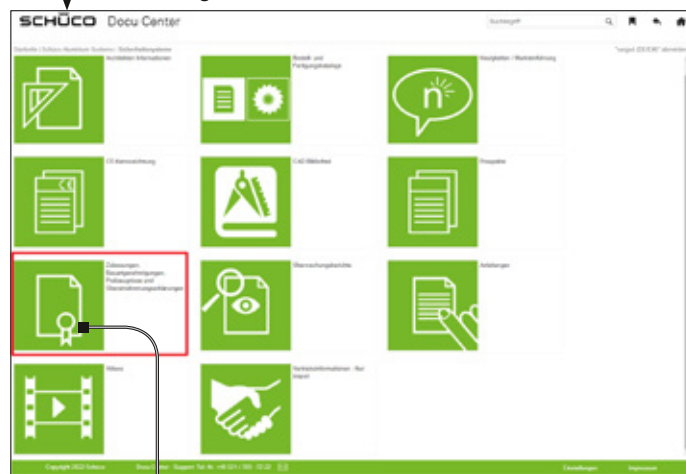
SCHÜCO Docu Center

Suchbegriff

Startseite | Schüco Aluminium Systeme | Sicherheitssysteme

"sergut (DE/EN)" abmelden

Architekten Informationen

Bestell- und Fertigungskataloge

Neuigkeiten / Markteinführung

CE-Kennzeichnung

CAD-Bibliothek

Prospekte

Zulassungen, Bauartgenehmigungen, Prüfzeugnisse und Übereinstimmungserklärungen

Überwachungsberichte

Anleitungen

Videos

Vertriebsinformationen - Nur Intern

Copyright 2022 Schüco

Docu Center - Support Tel. Nr.: +49 521 / 783 - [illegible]

Einstellungen

Impressum